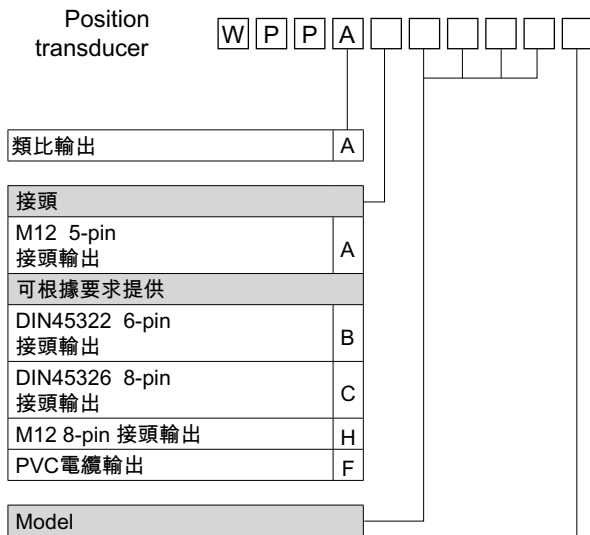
Position transducer

W P P A

| 類比輸出 | A |
|---|---|

| 接頭 | |
|---|---|
| M12 5-pin 接頭輸出 | A |
| 可根據要求提供 | |
| DIN45322 6-pin 接頭輸出 | B |
| DIN45326 8-pin 接頭輸出 | C |
| M12 8-pin 接頭輸出 | H |
| PVC電纜輸出 | F |

Model